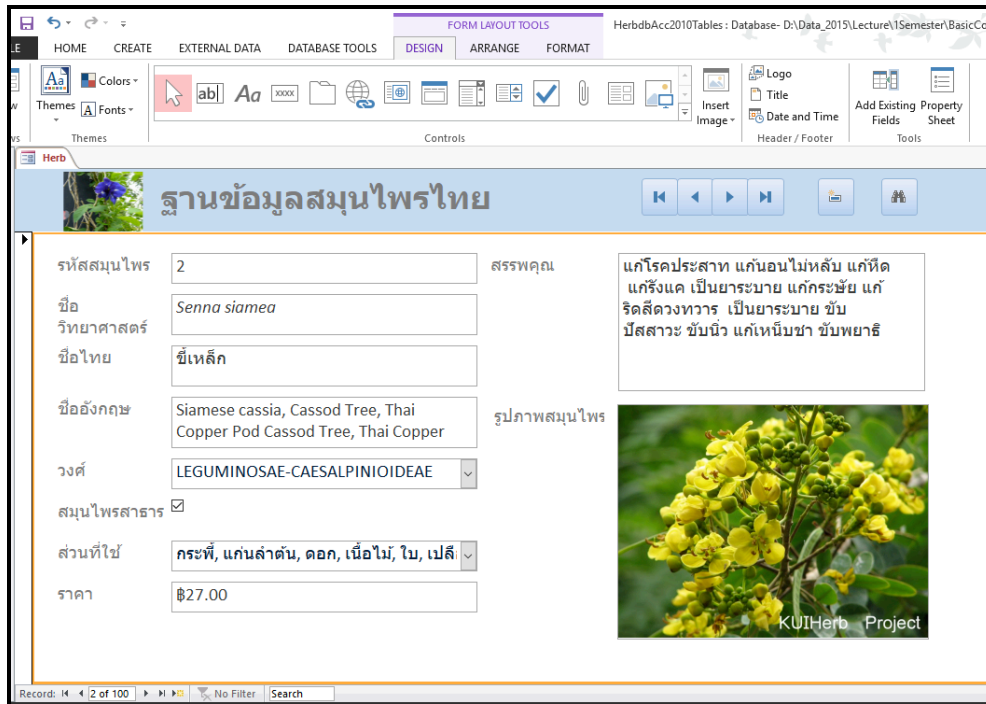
FORM LAYOUT TOOLS

HerbdbAcc2010Tables : Database- D:\Data_2015\Lecture\1Semester\BasicCo

LE HOME CREATE EXTERNAL DATA DATABASE TOOLS DESIGN ARRANGE FORMAT

Themes Colors Fonts

Themes

Controls

Insert Image

Logo Title Date and Time

Header / Footer

Add Existing Fields Property Sheet

Tools

Herb

ฐานข้อมูลสมุนไพรไทย

รหัสสมุนไพร 2

ชื่อวิทยาศาสตร์ Senna siamea

ชื่อไทย ขี้เหล็ก

ชื่ออังกฤษ Siamese cassia, Cassod Tree, Thai Copper Pod Cassod Tree, Thai Copper

วงศ์ LEGUMINOSAE-CAESALPINIOIDEAE

สมุนไพรสาธาร ☑

ส่วนที่ใช้ กระพี้, แก่นลำต้น, ดอก, เนื้อไม้, ใบ, เปลื

ราคา ฿27.00

สรรพคุณ แก้โรคประสาท แก้นอนไม่หลับ แก้หืด แก้รังแค เป็นยาระบาย แก้กระษัย แก้ริดสีดวงทวาร เป็นยาระบาย ขับปัสสาวะ ขับนิ่ว แก้เหน็บชา ขับพยาธิ

รูปภาพสมุนไพร

KUIHerb Project

Record: 2 of 100 No Filter Search